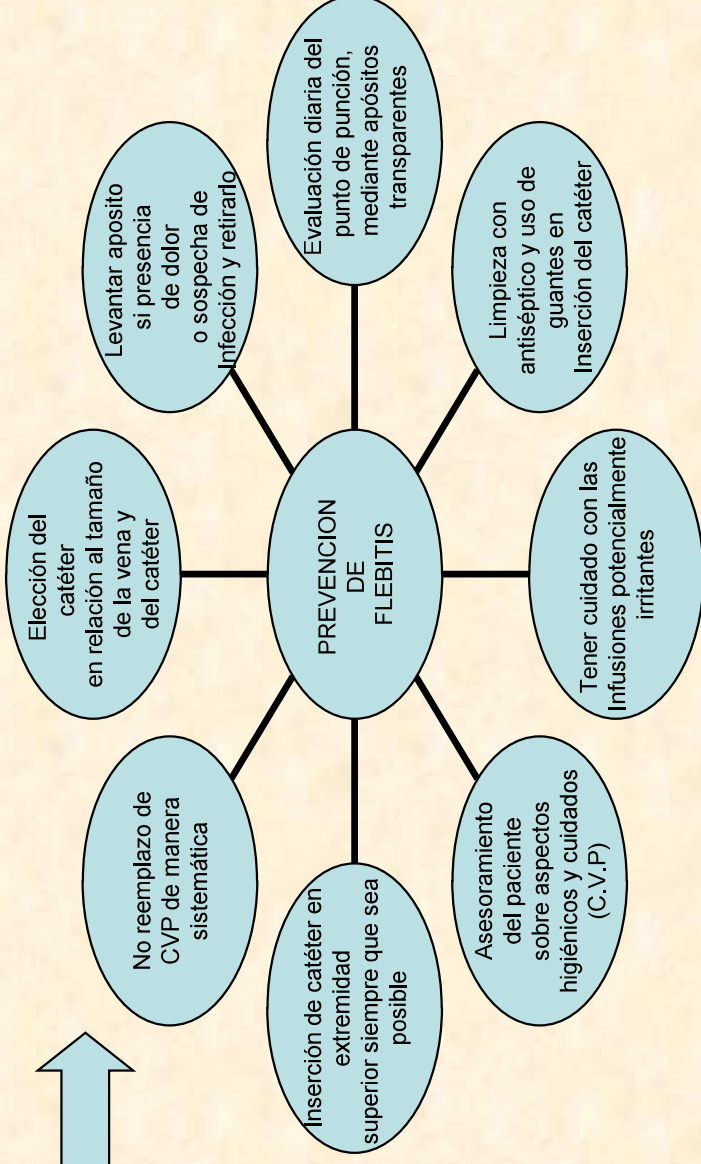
PREVENCION DE FLEBITIS

Elección del catéter en relación al tamaño de la vena y del catéter

Levantar aposito si presencia de dolor o sospecha de Infección y retirarlo

Evaluación diaria del punto de punción, mediante apósitos transparentes

Limpieza con antiséptico y uso de guantes en Inserción del catéter

Tener cuidado con las Infusiones potencialmente irritantes

Asesoramiento del paciente sobre aspectos higiénicos y cuidados (C.V.P)

Inserción de catéter en extremidad superior siempre que sea posible

No reemplazo de CVP de manera sistemática